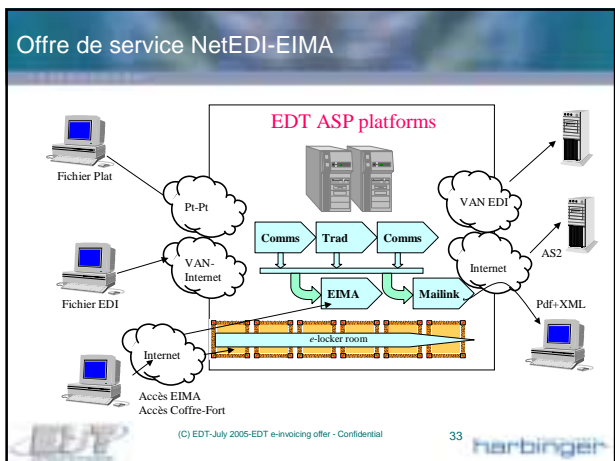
Offre de service NetEDI-EIMA

EDT ASP platforms

Fichier Plat

Pt-Pt

VAN EDI

Comms

Trad

Comms

Fichier EDI

VAN-Internet

Internet

AS2

EIMA

Mailink

Pdf+XML

e-locker room

Internet

Accès EIMA
Accès Coffre-Fort

(C) EDT-July 2005-EDT e-invoicing offer - Confidential

33

harbinger